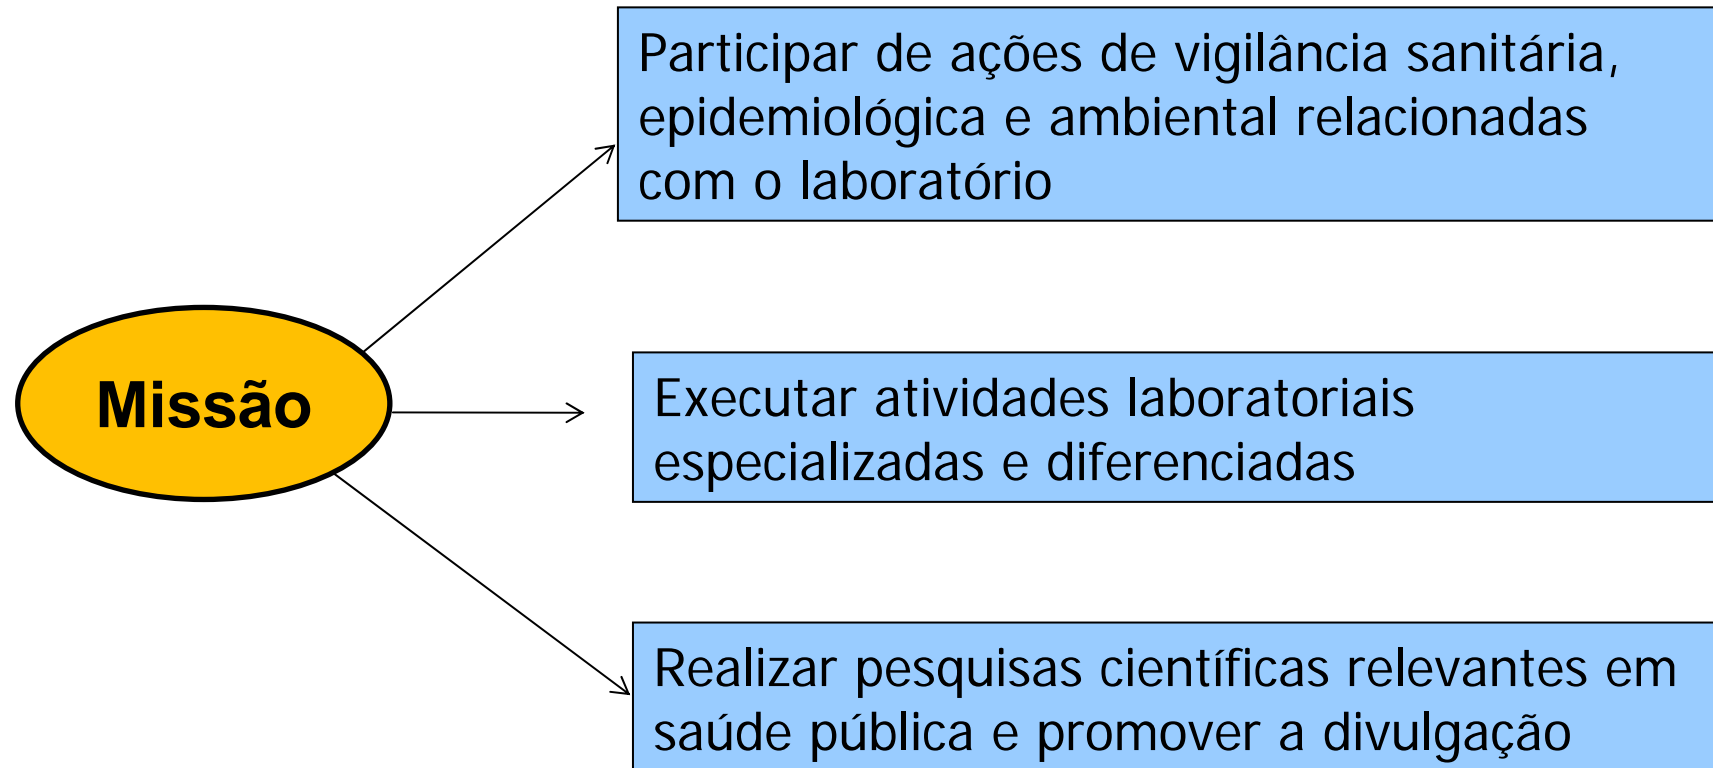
Missão

Participar de ações de vigilância sanitária, epidemiológica e ambiental relacionadas com o laboratório

Executar atividades laboratoriais especializadas e diferenciadas

Realizar pesquisas científicas relevantes em saúde pública e promover a divulgação